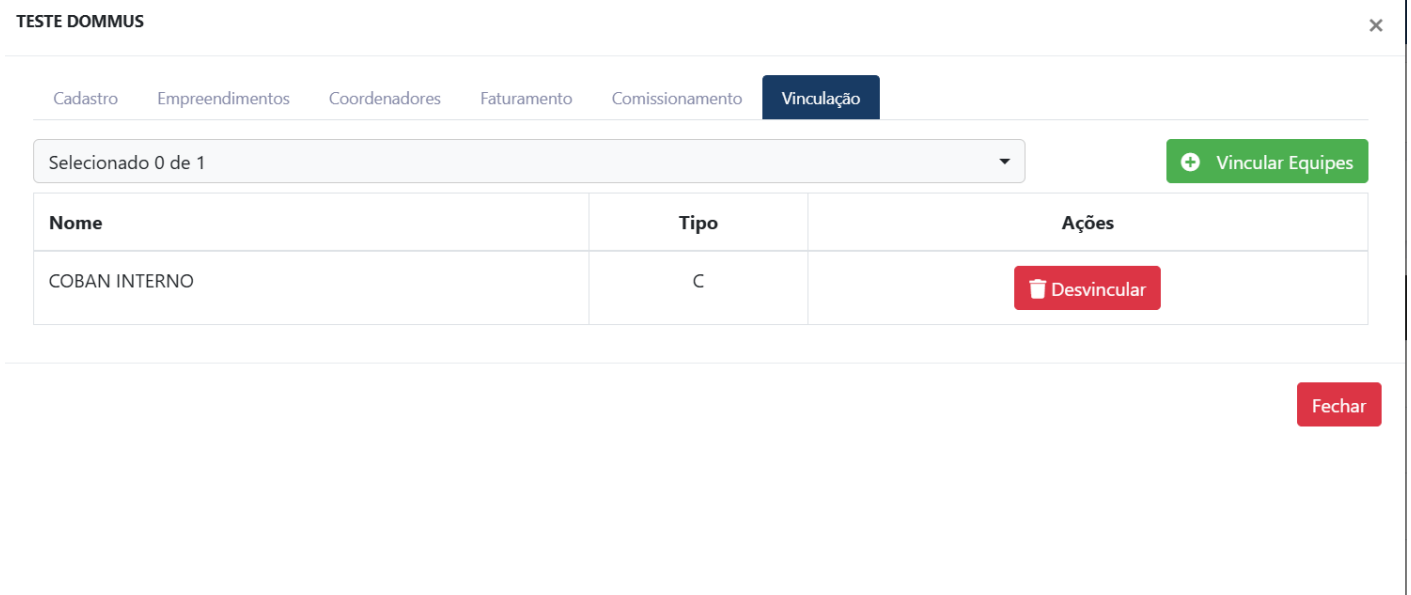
TESTE DOMMUS

×

Cadastro Empreendimentos Coordenadores Faturamento Comissionamento Vinculação

Selecionado 0 de 1

Vincular Equipes

| Nome | Tipo | Ações |
|---|---|---|
| COBAN INTERNO | C | Desvincular |

Fechar